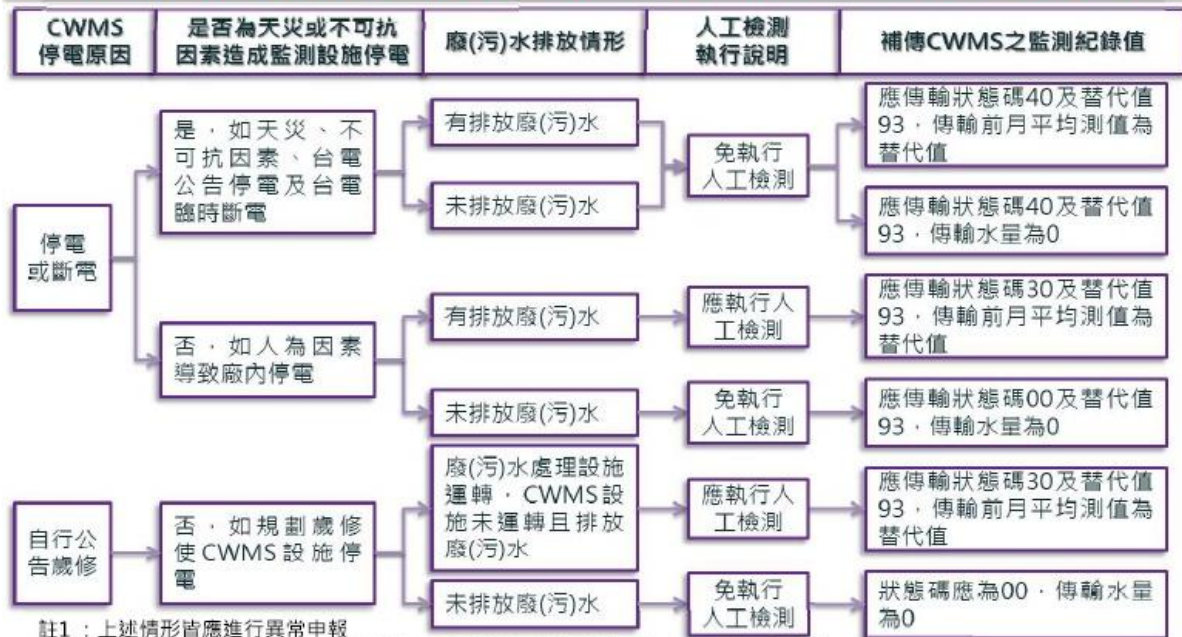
CWMS 停電原因

是否為天災或不可抗因素造成監測設施停電

廢(污)水排放情形

人工檢測執行說明

補傳CWMS之監測紀錄值

停電或斷電

是，如天災、不可抗因素、台電公告停電及台電臨時斷電

有排放廢(污)水

未排放廢(污)水

免執行人工檢測

應傳輸狀態碼40及替代值93，傳輸前月平均測值為替代值

應傳輸狀態碼40及替代值93，傳輸水量為0

否，如人為因素導致廠內停電

有排放廢(污)水

應執行人工檢測

應傳輸狀態碼30及替代值93，傳輸前月平均測值為替代值

未排放廢(污)水

免執行人工檢測

應傳輸狀態碼00及替代值93，傳輸水量為0

自行公告歲修

否，如規劃歲修使CWMS設施停電

廢(污)水處理設施運轉，CWMS設施未運轉且排放廢(污)水

應執行人工檢測

應傳輸狀態碼30及替代值93，傳輸前月平均測值為替代值

未排放廢(污)水

免執行人工檢測

狀態碼應為00，傳輸水量為0

註1：上述情形皆應進行異常申報